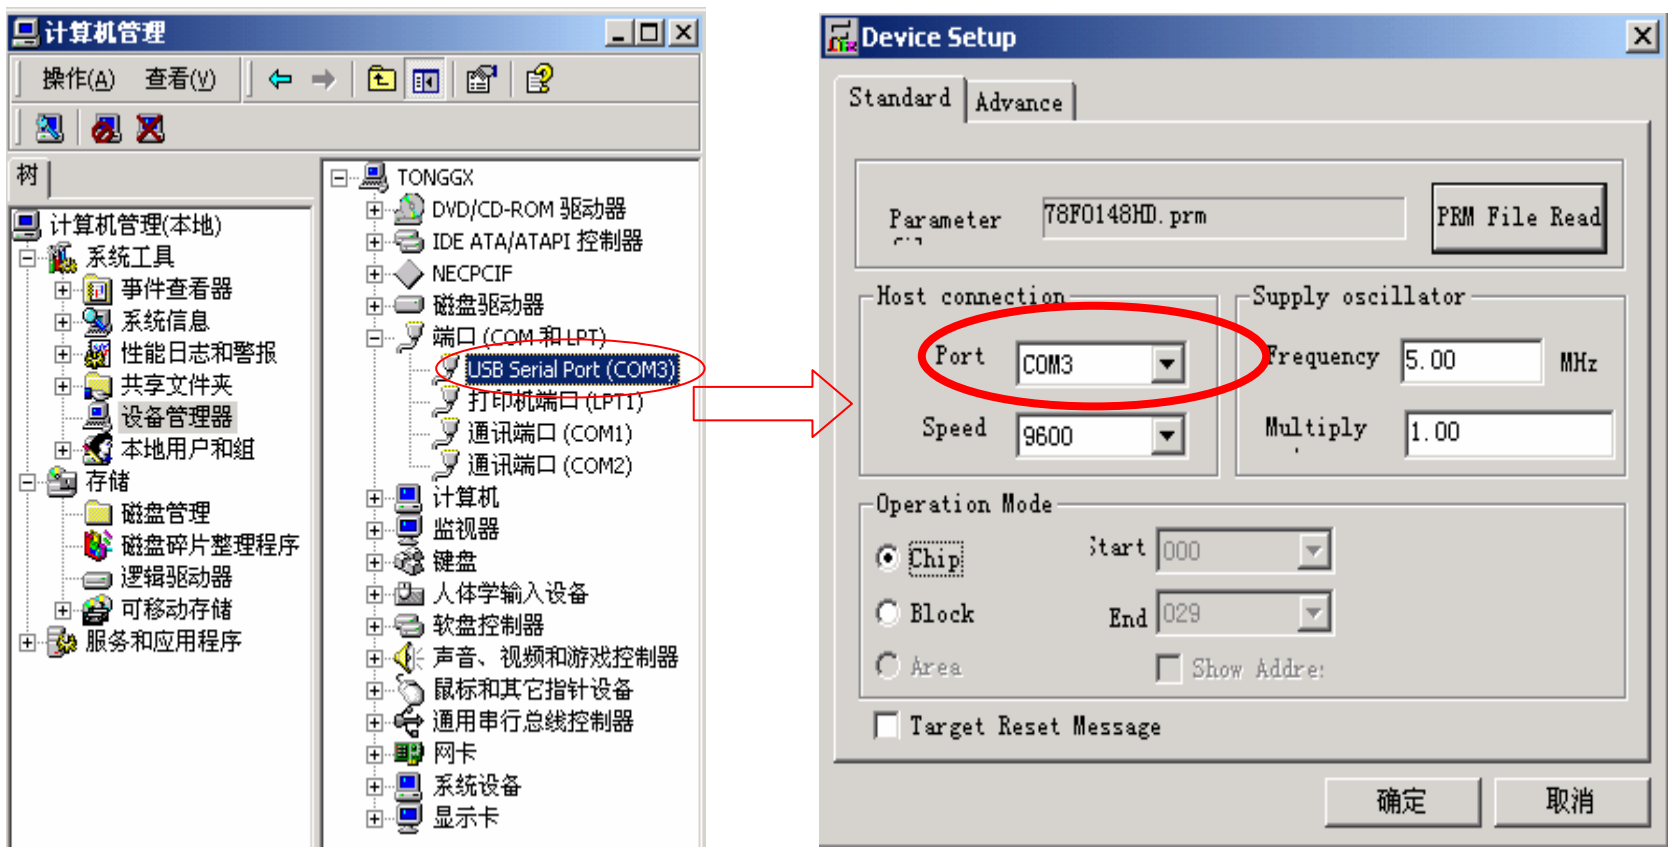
计算机管理

操作(A) 查看(V)

树

计算机管理(本地)
系统工具
事件查看器
系统信息
性能日志和警报
共享文件夹
设备管理器
本地用户和组
存储
磁盘管理
磁盘碎片整理程序
逻辑驱动器
可移动存储
服务和应用程序

TONGGX
DVD/CD-ROM 驱动器
IDE ATA/ATAPI 控制器
NECPCIF
磁盘驱动器
端口 (COM 和 LPT)
USB Serial Port (COM3)
打印机端口 (LPT1)
通讯端口 (COM1)
通讯端口 (COM2)
计算机
监视器
键盘
人体学输入设备
软盘控制器
声音、视频和游戏控制器
鼠标和其它指针设备
通用串行总线控制器
网卡
系统设备
显示卡

Device Setup

Standard | Advance

Parameter 78F0148HD.prm PRM File Read

Host connection
Port COM3
Speed 9600

Supply oscillator
Frequency 5.00 MHz
Multiply 1.00

Operation Mode
Chip Start 000
Block End 029
Area Show Addre:

Target Reset Message

确定 取消